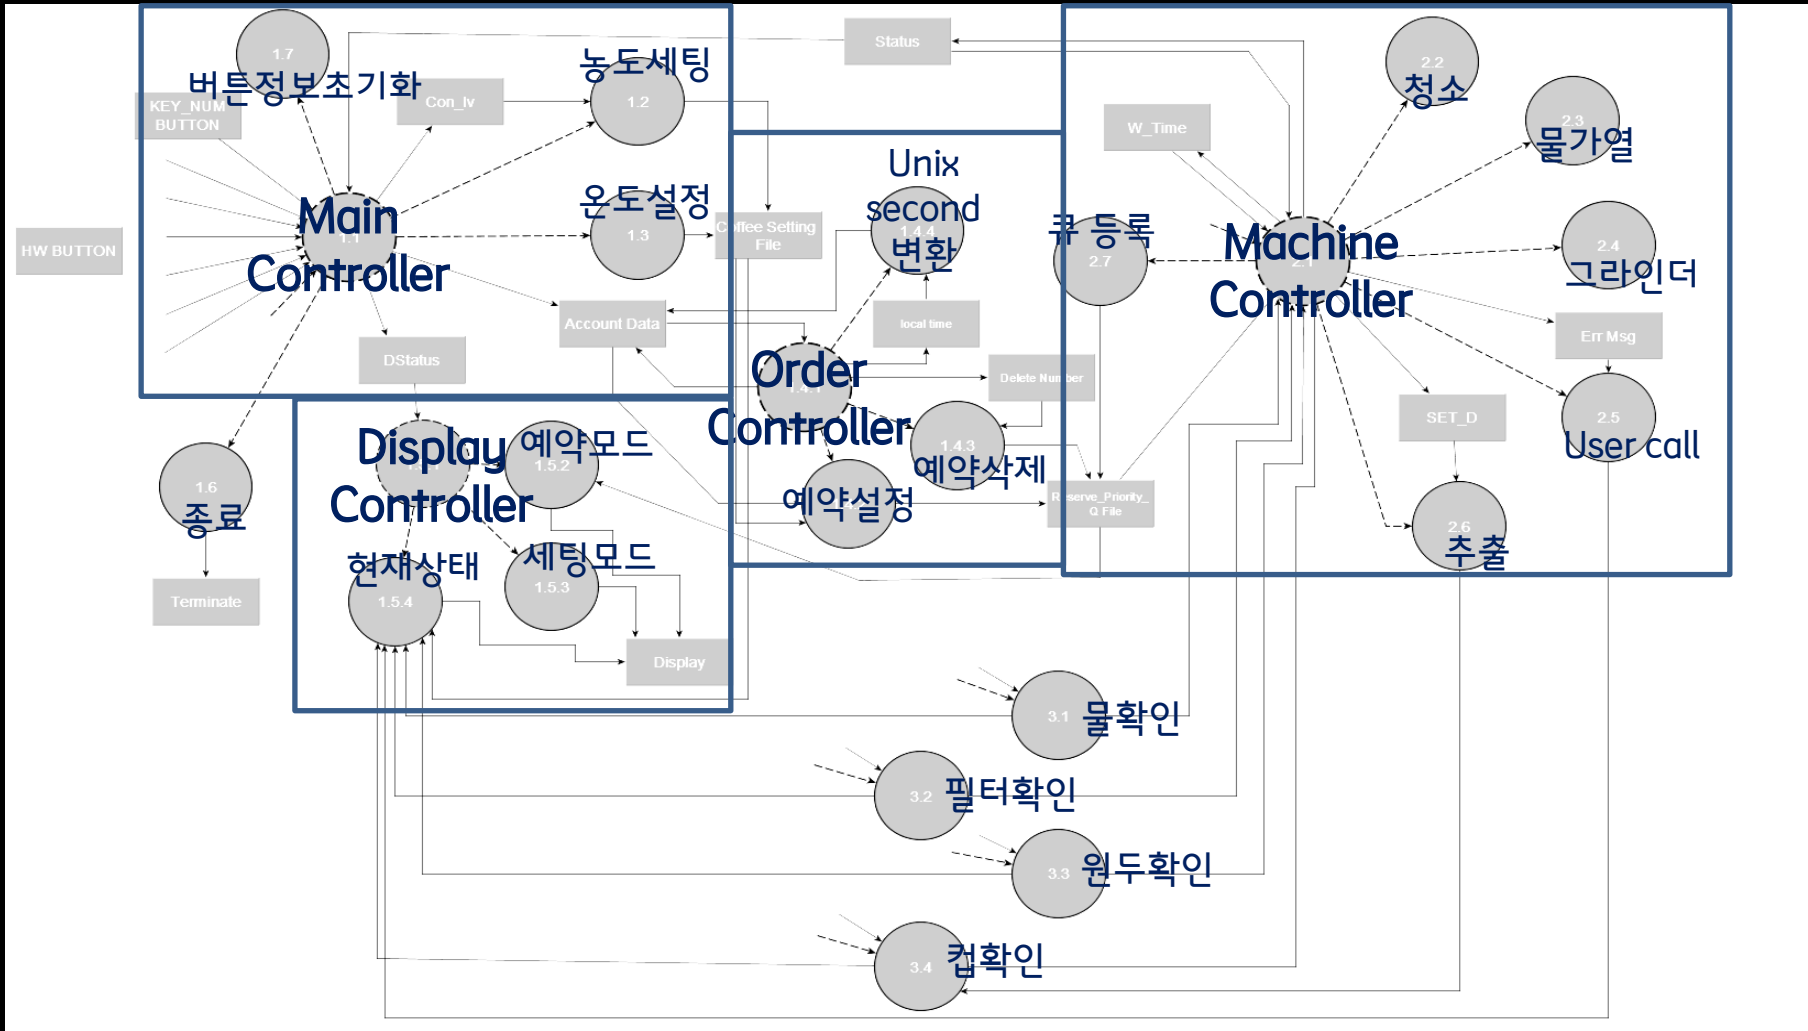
1.7
버튼정보초기화
KEY_NUM
BUTTON
Con_lv
농도세팅
1.2
Status
Main
Controller
1.1
온도설정
1.3
Coffee Setting File
HW BUTTON
DStatus
Account Data
Unix
second
1.4.4
변환
local time
Order
Controller
1.4.1
Delete Number
1.4.3
예약삭제
예약설정
1.6
종료
Terminate
Display
Controller
1.5.1
예약모드
1.5.2
세팅모드
1.5.3
현재상태
1.5.4
Display
W_Time
큐 등록
2.7
Machine
Controller
2.1
2.2
청소
2.3
물가열
2.4
그라인더
Err Msg
SET_D
2.5
User call
2.6
추출
Reserve_Priority_Q File
3.1
물확인
3.2
필터확인
3.3
원두확인
3.4
컵확인